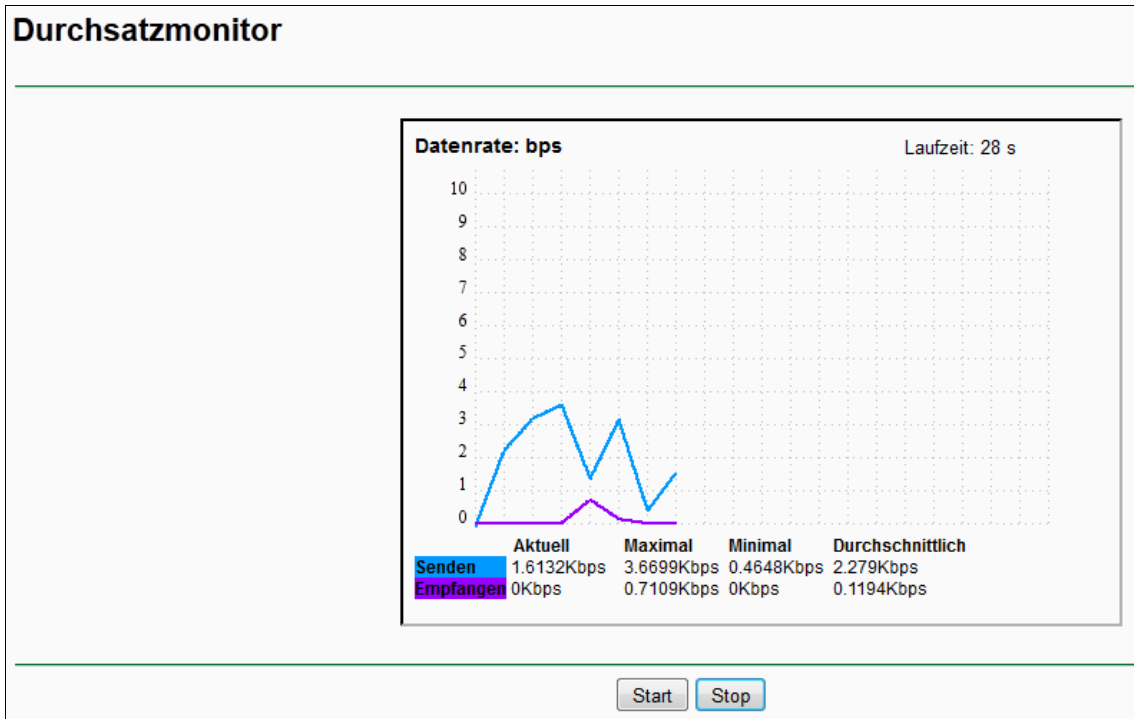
Durchsatzmonitor

Datenrate: bps

Laufzeit: 28 s

10
9
8
7
6
5
4
3
2
1
0

| | Aktuell | Maximal | Minimal | Durchschnittlich |
|---|---|---|---|---|
| Senden | 1.6132Kbps | 3.6699Kbps | 0.4648Kbps | 2.279Kbps |
| Empfangen | 0Kbps | 0.7109Kbps | 0Kbps | 0.1194Kbps |

Start Stop